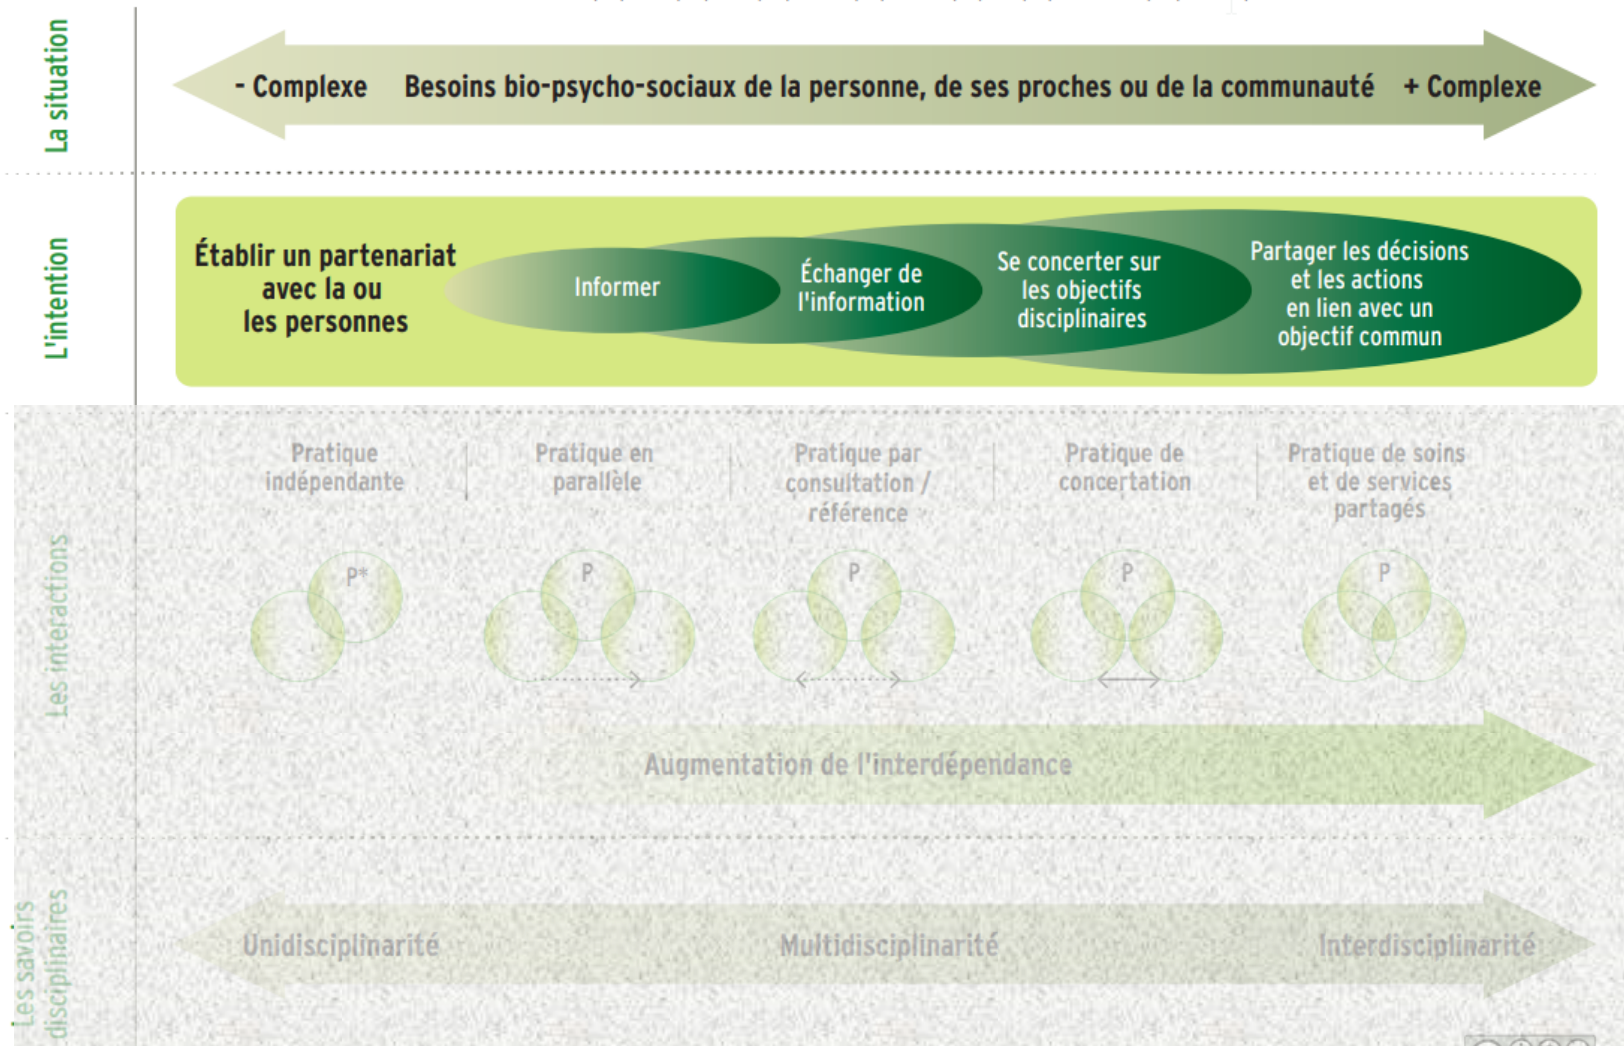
La situation

- Complexe Besoins bio-psycho-sociaux de la personne, de ses proches ou de la communauté + Complexe

L'intention

Établir un partenariat avec la ou les personnes

Informer

Échanger de l'information

Se concerter sur les objectifs disciplinaires

Partager les décisions et les actions en lien avec un objectif commun

Les interactions

| Pratique indépendante | Pratique en parallèle | Pratique par consultation / référence | Pratique de concertation | Pratique de soins et de services partagés |
|---|---|---|---|---|

P*

P

P

P

P

Augmentation de l'interdépendance

Les savoirs disciplinaires

Unidisciplinarité Multidisciplinarité Interdisciplinarité